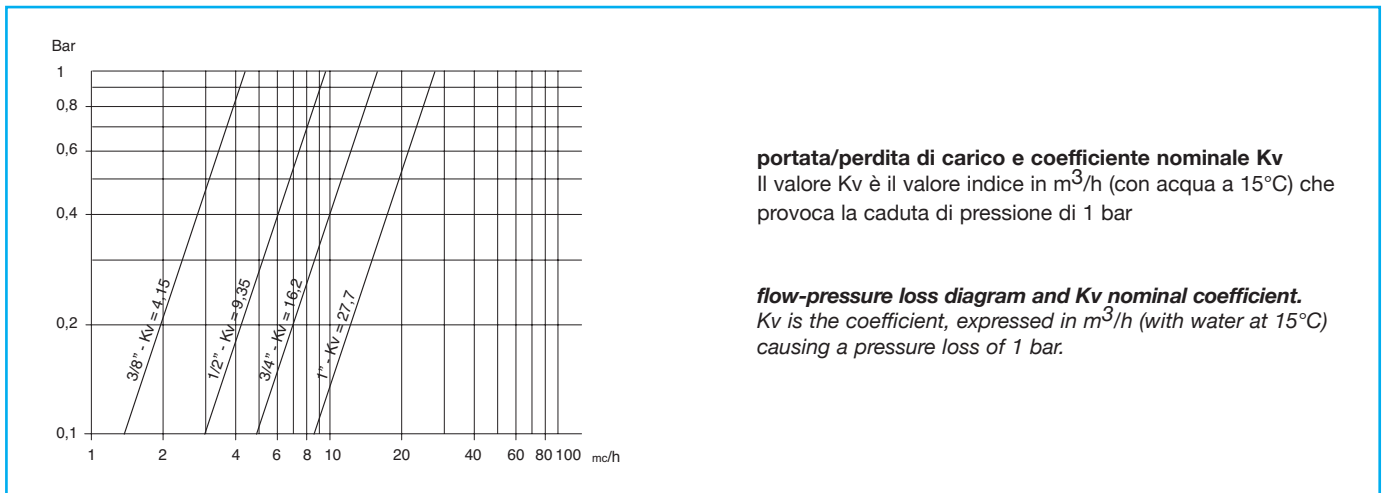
Bar

1

0,8

0,6

0,4

0,2

0,1

3/8" - Kv = 4,15

1/2" - Kv = 9,35

3/4" - Kv = 16,2

1" - Kv = 27,7

1 2 4 6 8 10 20 40 60 80 100 mc/h

**portata/perdita di carico e coefficiente nominale Kv**
Il valore Kv è il valore indice in $m^3$/h (con acqua a 15°C) che provoca la caduta di pressione di 1 bar

***flow-pressure loss diagram and Kv nominal coefficient.***
*Kv is the coefficient, expressed in $m^3$/h (with water at 15°C) causing a pressure loss of 1 bar.*